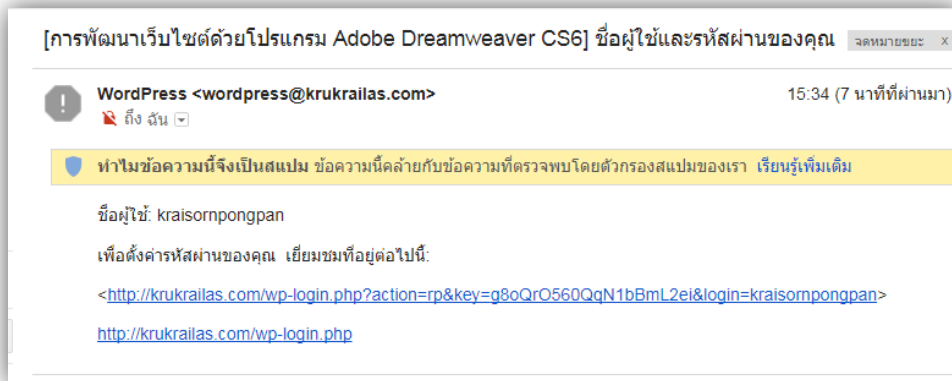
[การพัฒนาเว็บไซต์ด้วยโปรแกรม Adobe Dreamweaver CS6] ชื่อผู้ใช้และรหัสผ่านของคุณ จดหมายขยะ x

WordPress <wordpress@krukrailas.com>
ถึง ฉัน

15:34 (7 นาทีที่ผ่านมา)

ทำไมข้อความนี้จึงเป็นสแปม ข้อความนี้คล้ายกับข้อความที่ตรวจพบโดยตัวกรองสแปมของเรา เรียนรู้เพิ่มเติม

ชื่อผู้ใช้: kraisornpongpan

เพื่อตั้งค่ารหัสผ่านของคุณ เยี่ยมชมที่อยู่ต่อไปนี้:

<http://krukrailas.com/wp-login.php?action=rp&key=g8oQrO560QqN1bBmL2ei&login=kraisornpongpan>

http://krukrailas.com/wp-login.php